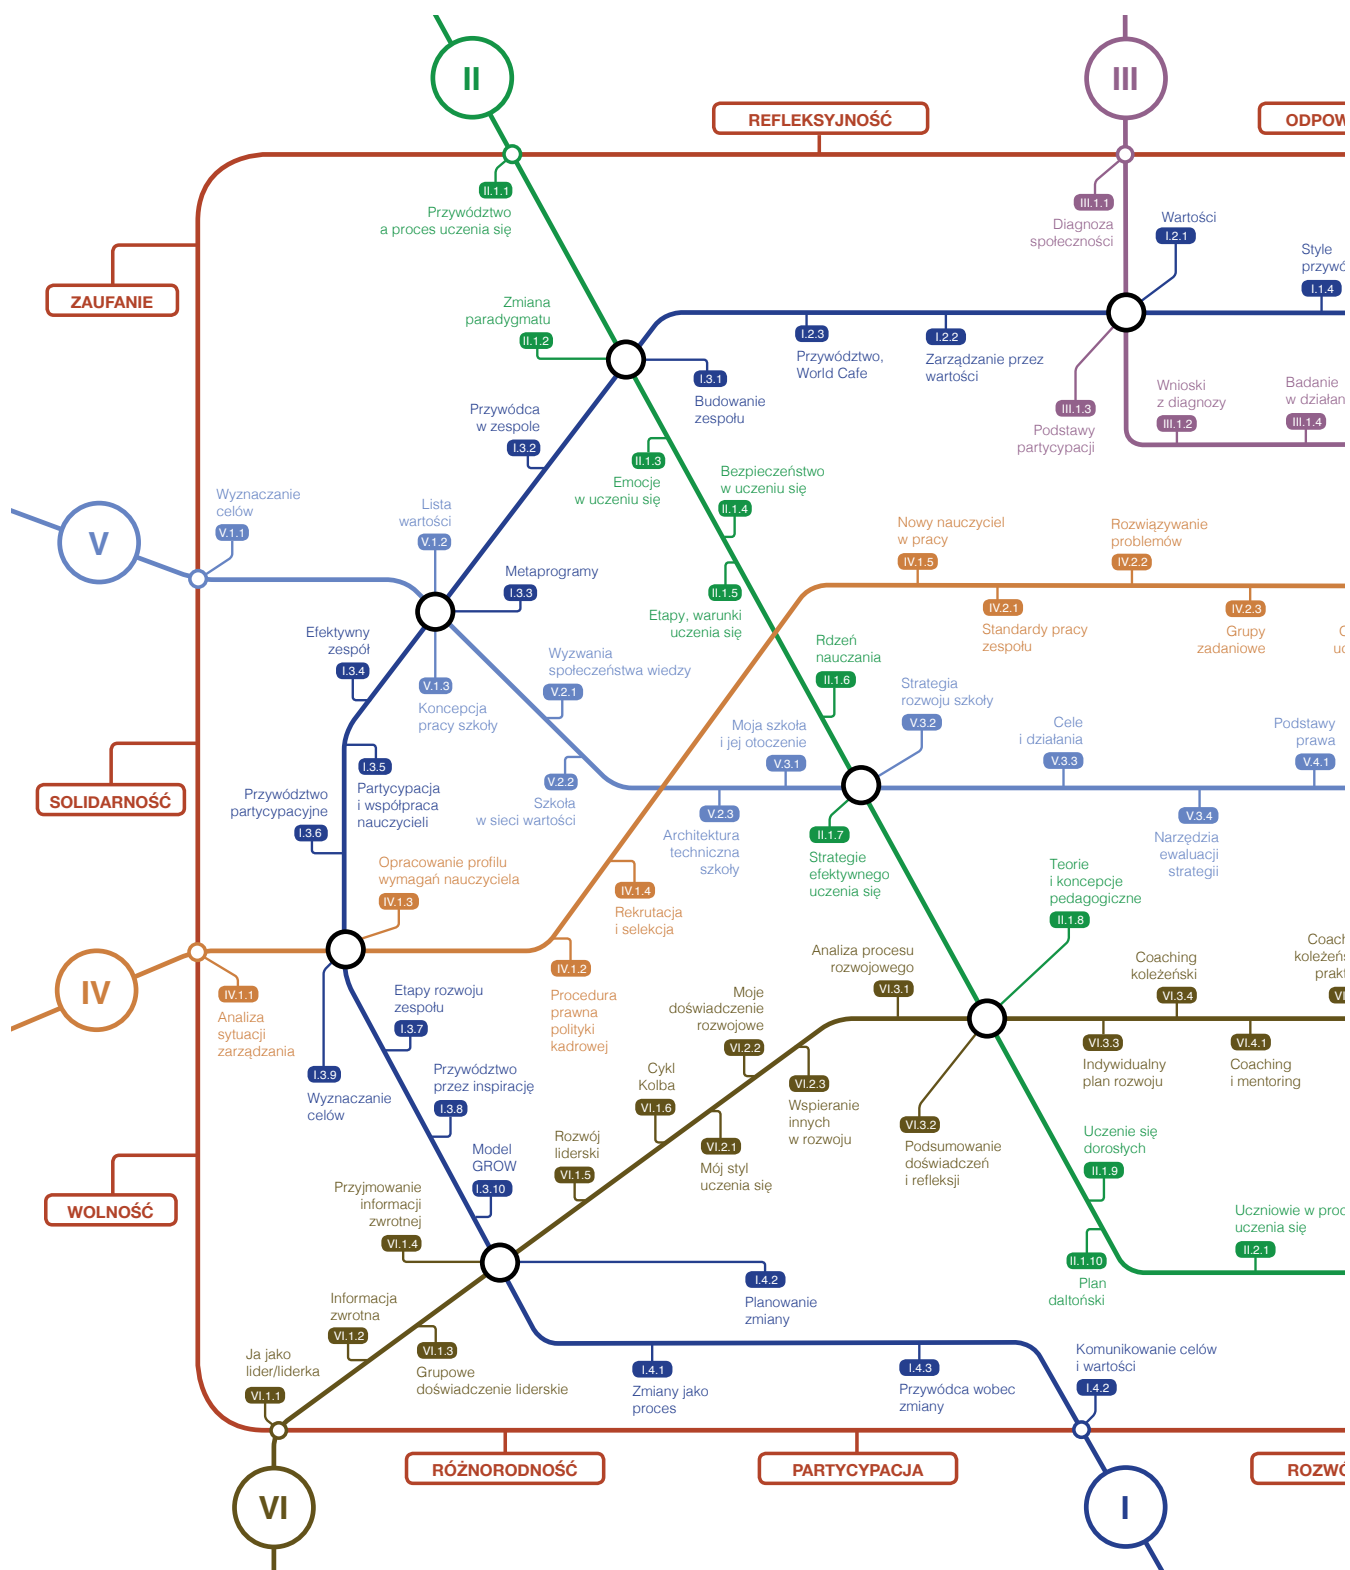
II

III

REFLEKSYJNOŚĆ

ODPOW

II.1.1
Przywództwo a proces uczenia się

III.1.1
Diagnoza społeczności

Wartości
I.2.1

Style przywó
I.1.4

ZAUFANIE

Zmiana paradygmatu
II.1.2

I.2.3
Przywództwo, World Cafe

I.2.2
Zarządzanie przez wartości

III.1.3
Podstawy partycypacji

Wnioski z diagnozy
III.1.2

Badanie w działan
III.1.4

I.3.1
Budowanie zespołu

Przywódca w zespole
I.3.2

II.1.3
Emocje w uczeniu się

Bezpieczeństwo w uczeniu się
II.1.4

Wyznaczanie celów
V.1.1

V

Lista wartości
V.1.2

Metaprogramy
I.3.3

II.1.5
Etapy, warunki uczenia się

Nowy nauczyciel w pracy
IV.1.5

Rozwiązywanie problemów
IV.2.2

IV.2.1
Standardy pracy zespołu

IV.2.3
Grupy zadaniowe

Efektywny zespół
I.3.4

V.1.3
Koncepcja pracy szkoły

Wyzwania społeczeństwa wiedzy
V.2.1

Rdzeń nauczania
II.1.6

Strategia rozwoju szkoły
V.3.2

Moja szkoła i jej otoczenie
V.3.1

Cele i działania
V.3.3

Podstawy prawa
V.4.1

SOLIDARNOŚĆ

I.3.5
Partycypacja i współpraca nauczycieli

Przywództwo partycypacyjne
I.3.6

V.2.2
Szkoła w sieci wartości

V.2.3
Architektura techniczna szkoły

II.1.7
Strategie efektywnego uczenia się

V.3.4
Narzędzia ewaluacji strategii

Opracowanie profilu wymagań nauczyciela
IV.1.3

IV.1.4
Rekrutacja i selekcja

Teorie i koncepcje pedagogiczne
II.1.8

IV

IV.1.1
Analiza sytuacji zarządzania

IV.1.2
Procedura prawna polityki kadrowej

Etapy rozwoju zespołu
I.3.7

Analiza procesu rozwojowego
VI.3.1

Moje doświadczenie rozwojowe
VI.2.2

Coaching koleżeński
VI.3.4

Coach koleżeń prakt
VI

VI.3.3
Indywidualny plan rozwoju

VI.4.1
Coaching i mentoring

I.3.9
Wyznaczanie celów

Przywództwo przez inspirację
I.3.8

Cykl Kolba
VI.1.6

VI.2.3
Wspieranie innych w rozwoju

VI.3.2
Podsumowanie doświadczeń i refleksji

Uczenie się dorosłych
II.1.9

Rozwój liderski
VI.1.5

VI.2.1
Mój styl uczenia się

Model GROW
I.3.10

WOLNOŚĆ

Przyjmowanie informacji zwrotnej
VI.1.4

Uczniowie w proc uczenia się
II.2.1

II.1.10
Plan daltoński

I.4.2
Planowanie zmiany

Informacja zwrotna
VI.1.2

VI.1.3
Grupowe doświadczenie liderskie

Ja jako lider/liderka
VI.1.1

I.4.1
Zmiany jako proces

I.4.3
Przywódca wobec zmiany

Komunikowanie celów i wartości
I.4.2

RÓŻNORODNOŚĆ

PARTYCYPACJA

ROZWÓ

VI

I